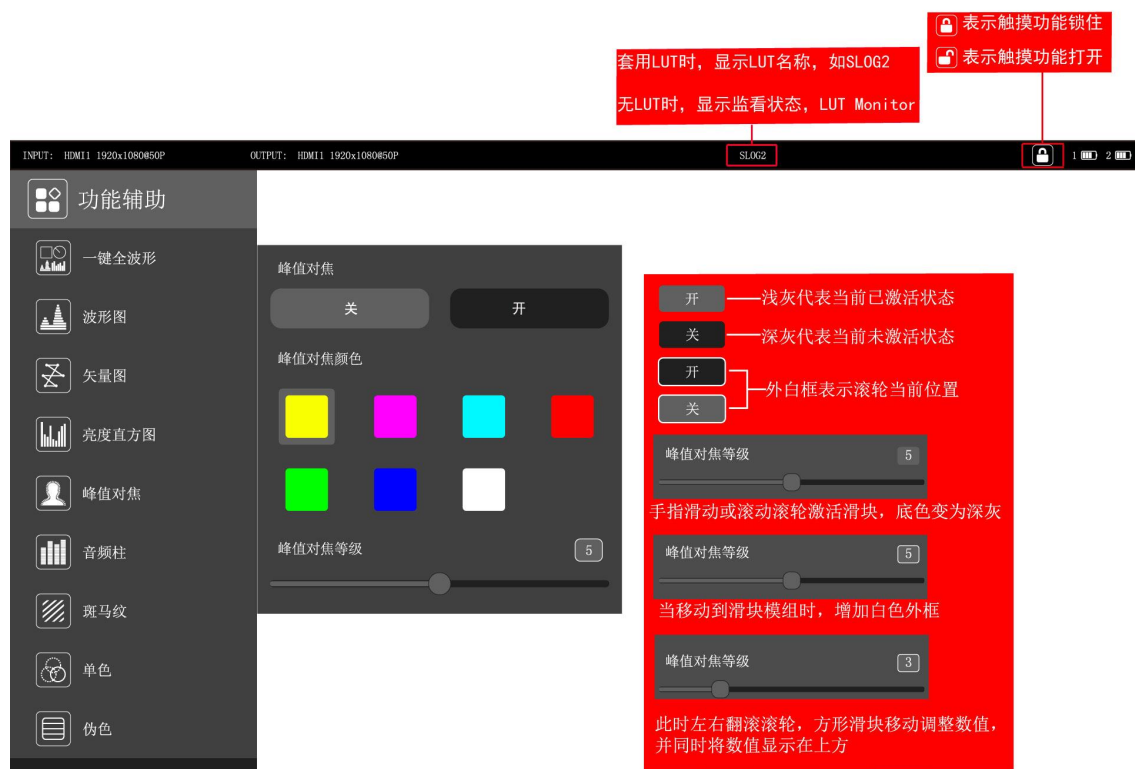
表示触摸功能锁住
表示触摸功能打开

套用LUT时，显示LUT名称，如SLOG2
无LUT时，显示监看状态，LUT Monitor

INPUT: HDMI1 1920x1080@50P
OUTPUT: HDMI1 1920x1080@50P
SLOG2
1 2

功能辅助
一键全波形
波形图
矢量图
亮度直方图
峰值对焦
音频柱
斑马纹
单色
伪色

峰值对焦
关
开
峰值对焦颜色
峰值对焦等级
5

开 浅灰代表当前已激活状态
关 深灰代表当前未激活状态
开
关
外白框表示滚轮当前位置

峰值对焦等级
5
手指滑动或滚动滚轮激活滑块，底色变为深灰

峰值对焦等级
5
当移动到滑块模组时，增加白色外框

峰值对焦等级
3
此时左右翻滚滚轮，方形滑块移动调整数值，并同时将数值显示在上方